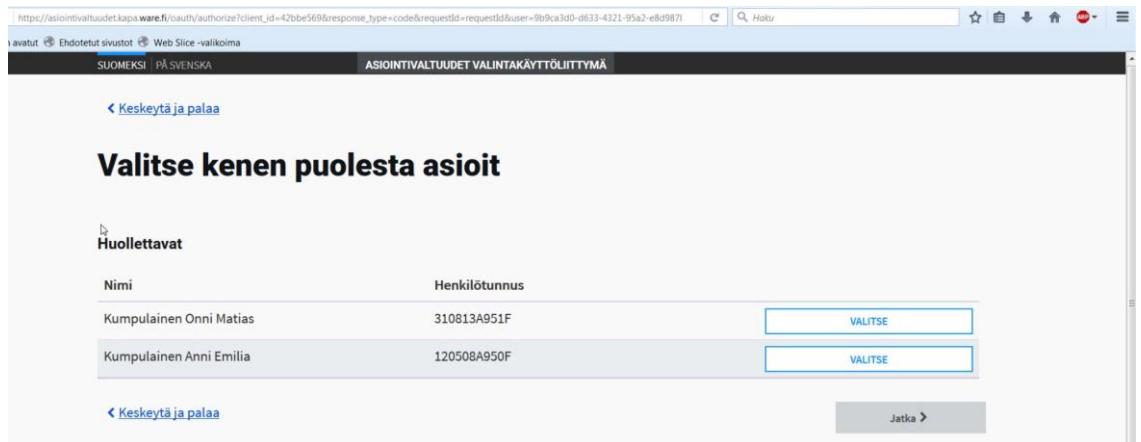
https://asiointivaltuudet.kapa.ware.fi/oauth/authorize?client_id=42bbe569&response_type=code&requestId=requestId&user=9b9ca3d0-d633-4321-95a2-e8d987f

Haku

avatut Ehdotetut sivustot Web Slice -valikoima

SUOMEKSI PÅ SVENSKA

ASIOINTIVALTUUDET VALINTAKÄYTTÖLIITTYMÄ

< Keskeytä ja palaa

Valitse kenen puolesta asioit

Huollettavat

| Nimi | Henkilötunnus | |
|---|---|---|
| Kumpulainen Onni Matias | 310813A951F | VALITSE |
| Kumpulainen Anni Emilia | 120508A950F | VALITSE |

< Keskeytä ja palaa

Jatka >